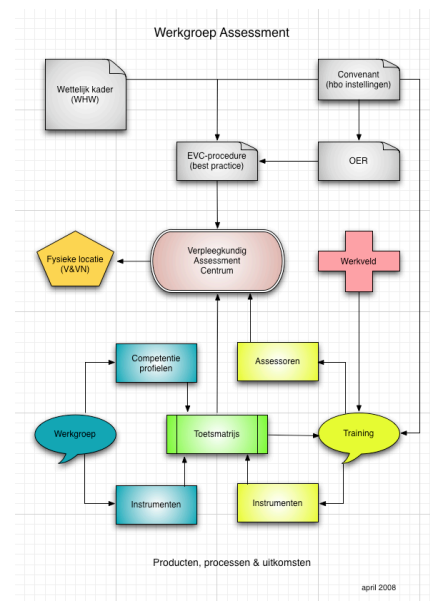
Werkgroep Assessment

Wettelijk kader (WHW)

Convenant (hbo instellingen)

EVC-procedure (best practice)

OER

Fysieke locatie (V&VN)

Verpleegkundig Assessment Centrum

Werkveld

Competentie profielen

Assessoren

Werkgroep

Toetsmatrijs

Training

Instrumenten

Instrumenten

Producten, processen & uitkomsten

april 2008